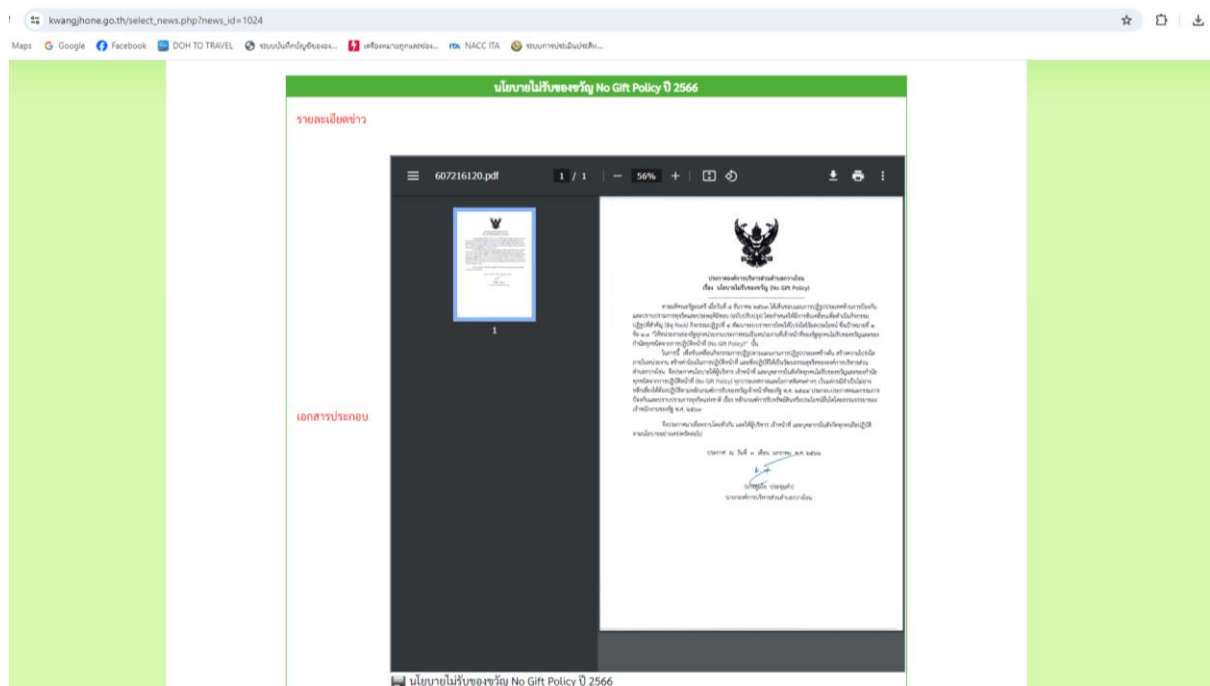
kwangjhone.go.th/select_news.php?news_id=1024

Maps Google Facebook DOH TO TRAVEL ระบบบันทึกบัญชีขององ... เครื่องหมายถูกนะของ... NACC ITA ระบบการประเมินประสิท...

นโยบายไม่รับของขวัญ No Gift Policy ปี 2566

รายละเอียดข่าว

607216120.pdf 1 / 1 — 56% +

1

ประกาศองค์การบริหารส่วนตำบลกวางโจน
เรื่อง นโยบายไม่รับของขวัญ (No Gift Policy)

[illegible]

ประกาศ ณ วันที่ ๓ เดือน มกราคม พ.ศ. ๒๕๖๖

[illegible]
นายกองค์การบริหารส่วนตำบลกวางโจน

เอกสารประกอบ

นโยบายไม่รับของขวัญ No Gift Policy ปี 2566